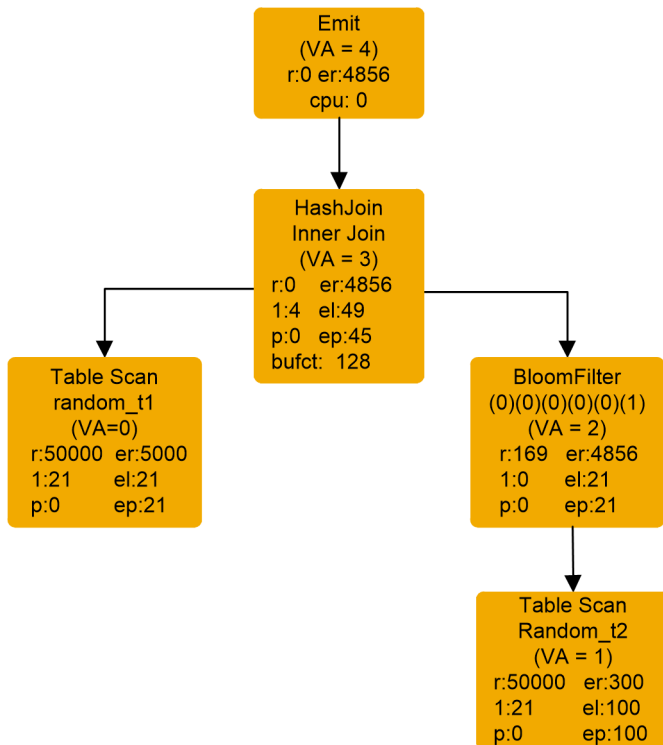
Emit
(VA = 4)
r:0 er:4856
cpu: 0

HashJoin
Inner Join
(VA = 3)
r:0 er:4856
1:4 el:49
p:0 ep:45
bufct: 128

Table Scan
random_t1
(VA=0)
r:50000 er:5000
1:21 el:21
p:0 ep:21

BloomFilter
(0)(0)(0)(0)(0)(1)
(VA = 2)
r:169 er:4856
1:0 el:21
p:0 ep:21

Table Scan
Random_t2
(VA = 1)
r:50000 er:300
1:21 el:100
p:0 ep:100